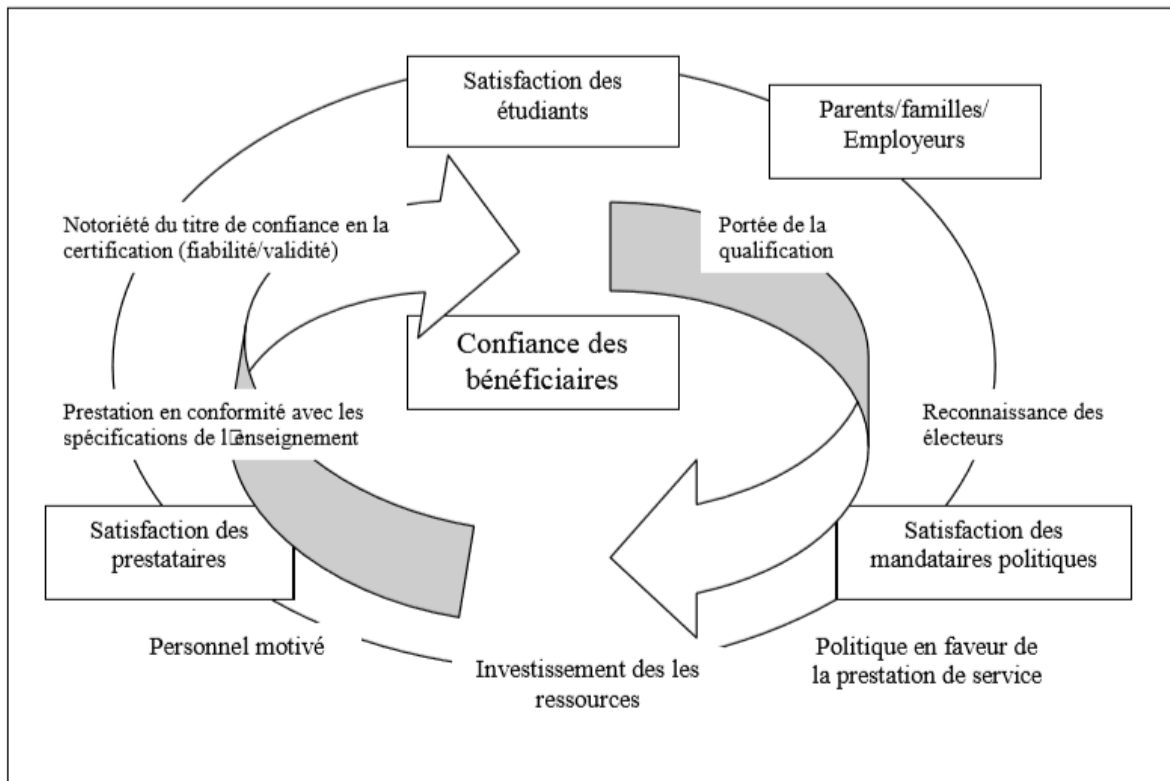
Satisfaction des étudiants

Parents/familles/ Employeurs

Notoriété du titre de confiance en la certification (fiabilité/validité)

Portée de la qualification

Confiance des bénéficiaires

Prestation en conformité avec les spécifications de l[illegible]enseignement

Reconnaissance des électeurs

Satisfaction des prestataires

Satisfaction des mandataires politiques

Personnel motivé

Investissement des les ressources

Politique en faveur de la prestation de service